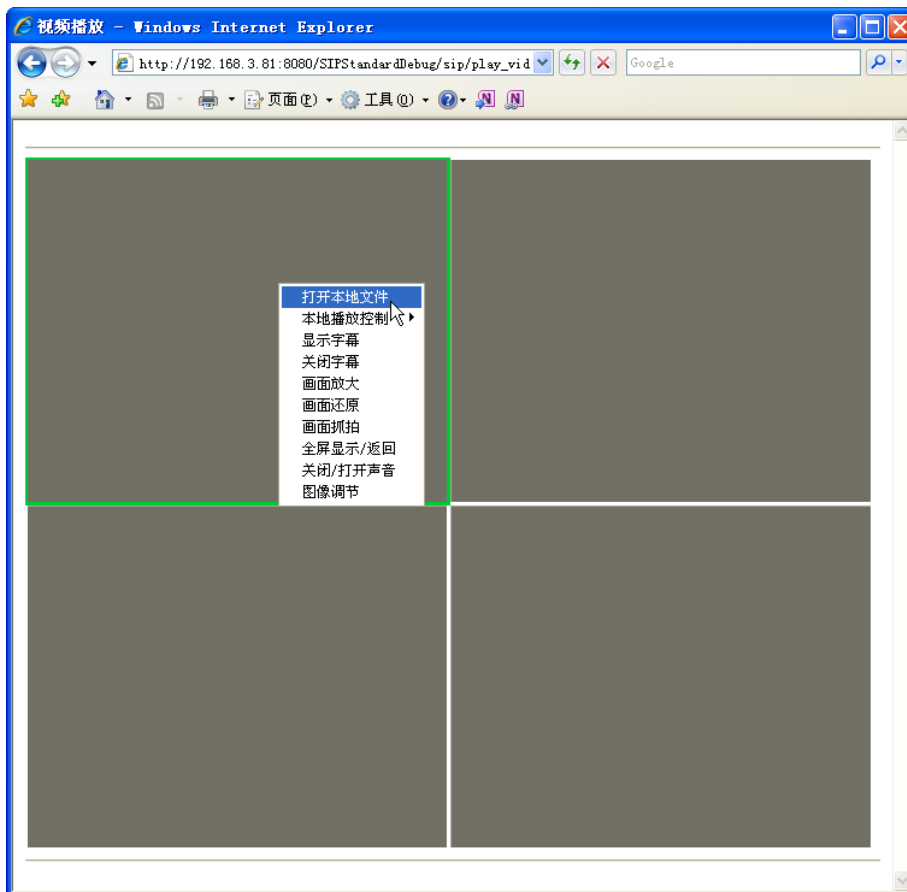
视频播放 - Windows Internet Explorer

http://192.168.3.81:8080/SIPStandardDebug/sip/play_vid

Google

页面(P) 工具(O)

打开本地文件
本地播放控制
显示字幕
关闭字幕
画面放大
画面还原
画面抓拍
全屏显示/返回
关闭/打开声音
图像调节